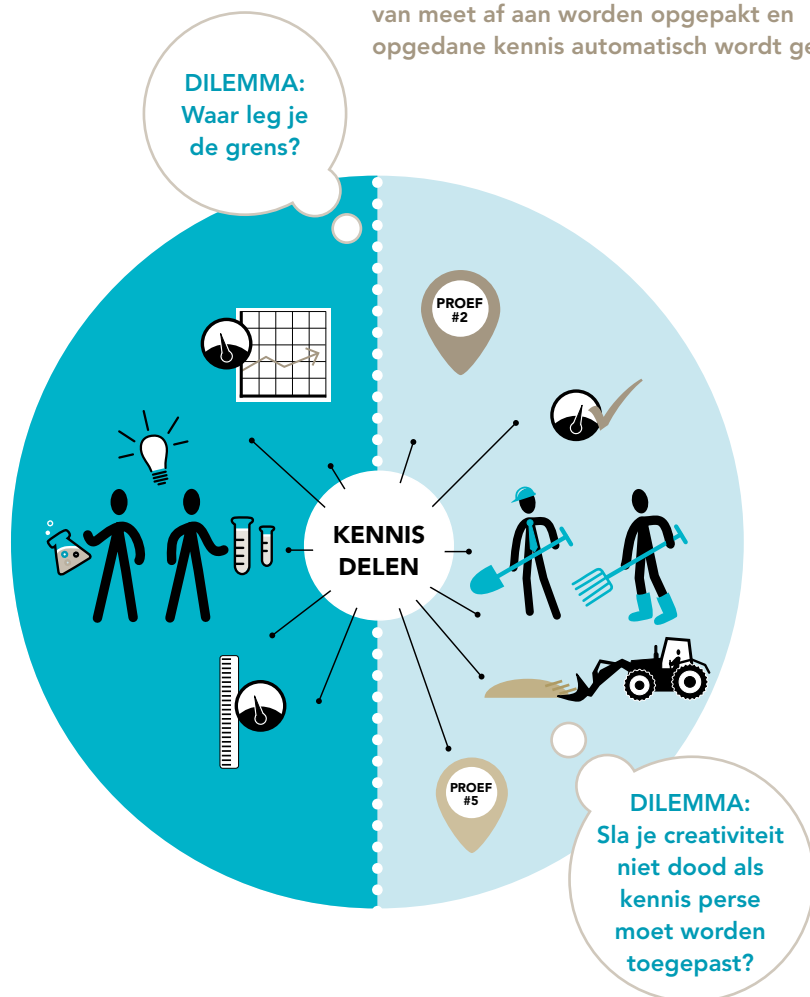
van meet af aan worden opgepakt en opgedane kennis automatisch wordt ge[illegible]

DILEMMA:
Waar leg je de grens?

PROEF #2

KENNIS DELEN

PROEF #5

DILEMMA:
Sla je creativiteit niet dood als kennis perse moet worden toegepast?